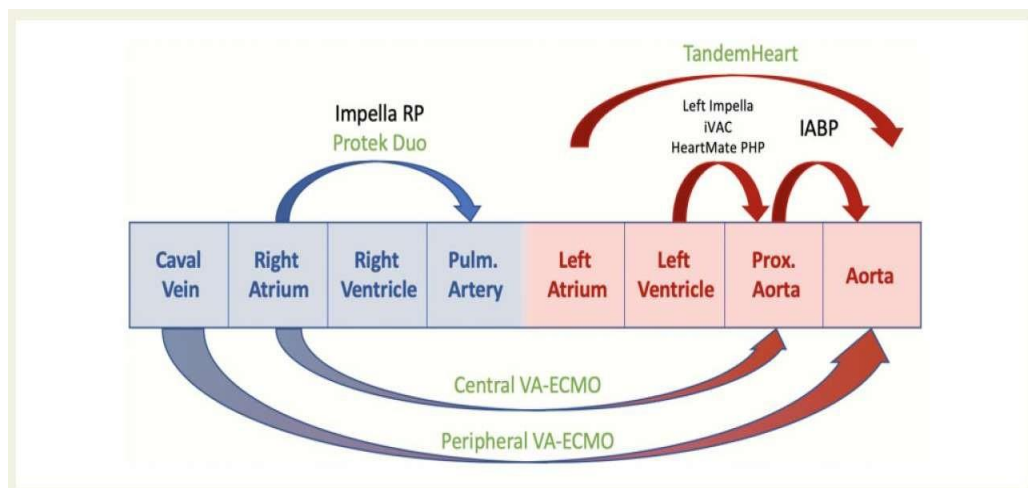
TandemHeart

Impella RP
Protek Duo

Left Impella
iVAC
HeartMate PHP

IABP

| Caval Vein | Right Atrium | Right Ventricle | Pulm. Artery | Left Atrium | Left Ventricle | Prox. Aorta | Aorta |
|---|---|---|---|---|---|---|---|

Central VA-ECMO

Peripheral VA-ECMO